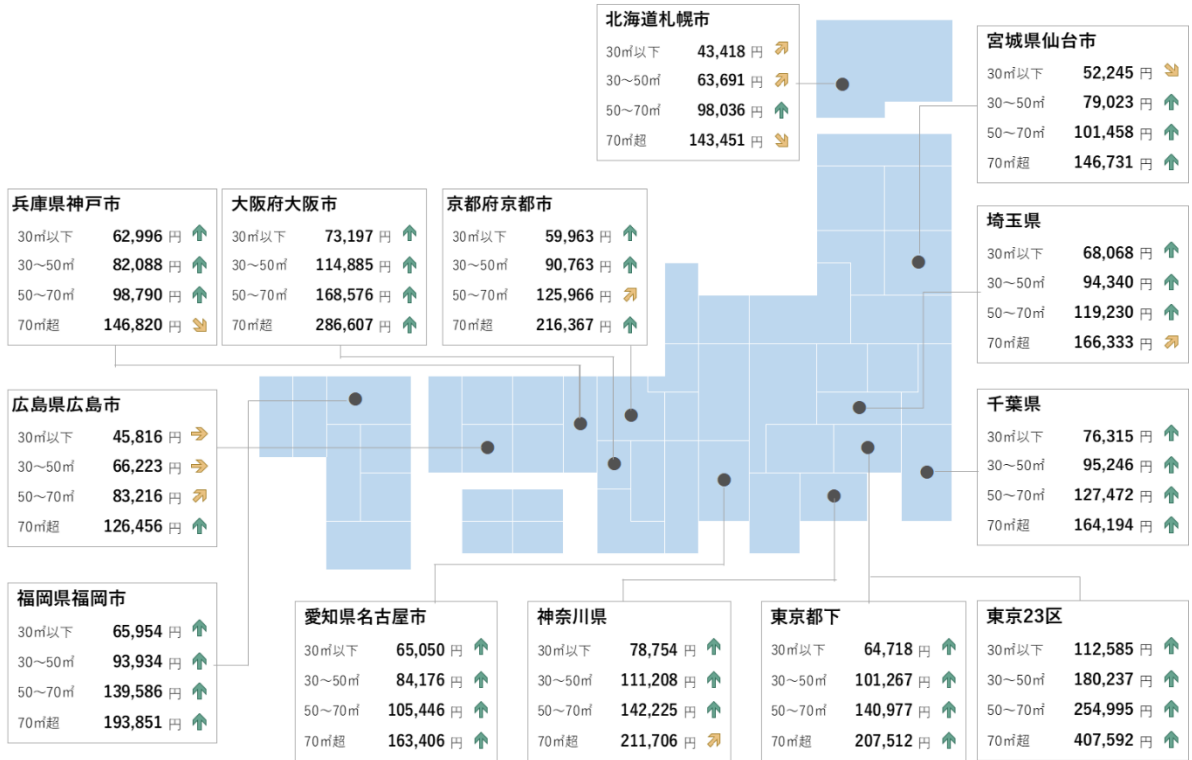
北海道札幌市
30㎡以下 43,418 円
30～50㎡ 63,691 円
50～70㎡ 98,036 円
70㎡超 143,451 円

宮城県仙台市
30㎡以下 52,245 円
30～50㎡ 79,023 円
50～70㎡ 101,458 円
70㎡超 146,731 円

兵庫県神戸市
30㎡以下 62,996 円
30～50㎡ 82,088 円
50～70㎡ 98,790 円
70㎡超 146,820 円

大阪府大阪市
30㎡以下 73,197 円
30～50㎡ 114,885 円
50～70㎡ 168,576 円
70㎡超 286,607 円

京都府京都市
30㎡以下 59,963 円
30～50㎡ 90,763 円
50～70㎡ 125,966 円
70㎡超 216,367 円

埼玉県
30㎡以下 68,068 円
30～50㎡ 94,340 円
50～70㎡ 119,230 円
70㎡超 166,333 円

広島県広島市
30㎡以下 45,816 円
30～50㎡ 66,223 円
50～70㎡ 83,216 円
70㎡超 126,456 円

千葉県
30㎡以下 76,315 円
30～50㎡ 95,246 円
50～70㎡ 127,472 円
70㎡超 164,194 円

福岡県福岡市
30㎡以下 65,954 円
30～50㎡ 93,934 円
50～70㎡ 139,586 円
70㎡超 193,851 円

愛知県名古屋市
30㎡以下 65,050 円
30～50㎡ 84,176 円
50～70㎡ 105,446 円
70㎡超 163,406 円

神奈川県
30㎡以下 78,754 円
30～50㎡ 111,208 円
50～70㎡ 142,225 円
70㎡超 211,706 円

東京都下
30㎡以下 64,718 円
30～50㎡ 101,267 円
50～70㎡ 140,977 円
70㎡超 207,512 円

東京23区
30㎡以下 112,585 円
30～50㎡ 180,237 円
50～70㎡ 254,995 円
70㎡超 407,592 円